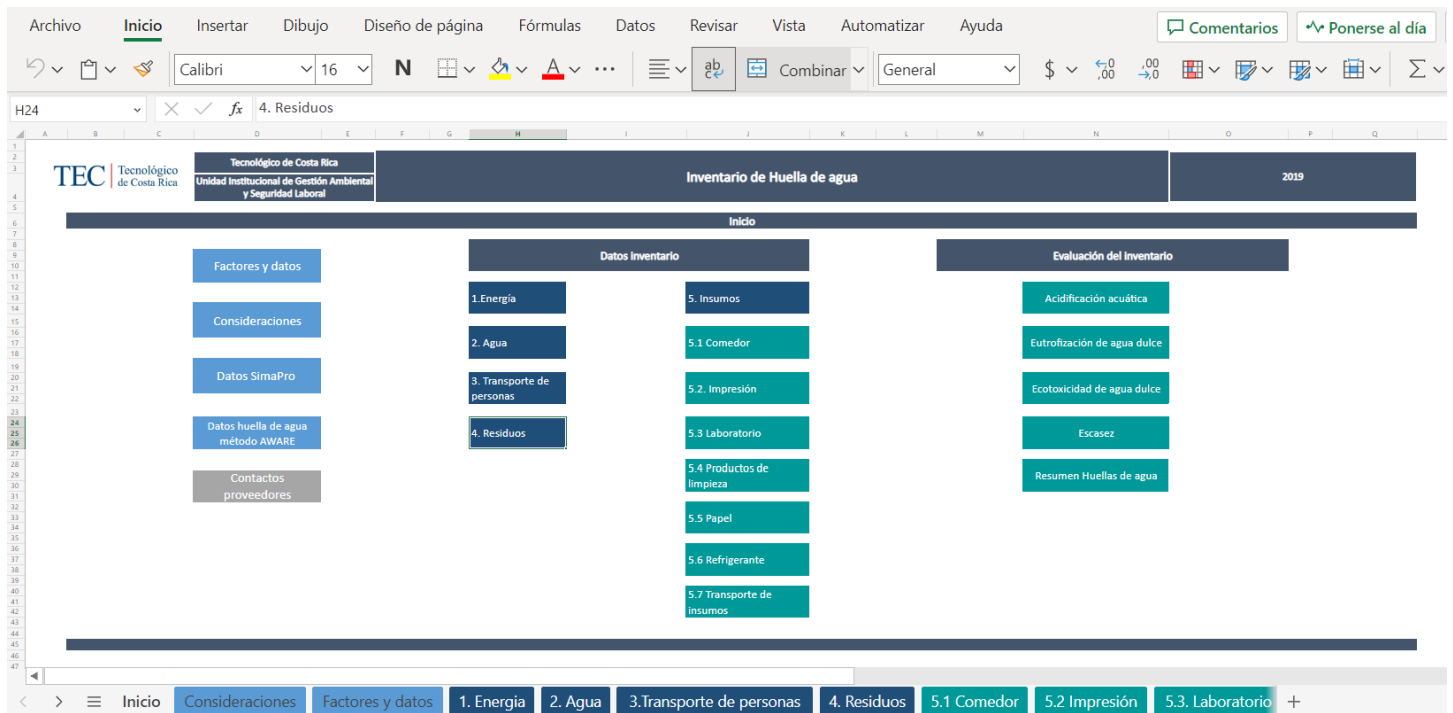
Archivo Inicio Insertar Dibujo Diseño de página Fórmulas Datos Revisar Vista Automatizar Ayuda Comentarios Ponerse al día

Calibri 16 N Combinar General $ ,0 ,00 ,00 ,0 Σ

H24 fx 4. Residuos

A B C D E F G H I J K L M N O P Q

TEC Tecnológico de Costa Rica

Tecnológico de Costa Rica
Unidad Institucional de Gestión Ambiental y Seguridad Laboral

Inventario de Huella de agua

2019

Inicio

Factores y datos

Consideraciones

Datos SimaPro

Datos huella de agua método AWARE

Contactos proveedores

Datos inventario

1.Energía

2. Agua

3. Transporte de personas

4. Residuos

5. Insumos

5.1 Comedor

5.2. Impresión

5.3 Laboratorio

5.4 Productos de limpieza

5.5 Papel

5.6 Refrigerante

5.7 Transporte de insumos

Evaluación del inventario

Acidificación acuática

Eutrofización de agua dulce

Ecotoxicidad de agua dulce

Escasez

Resumen Huellas de agua

Inicio | Consideraciones | Factores y datos | 1. Energia | 2. Agua | 3.Transporte de personas | 4. Residuos | 5.1 Comedor | 5.2 Impresión | 5.3. Laboratorio | +